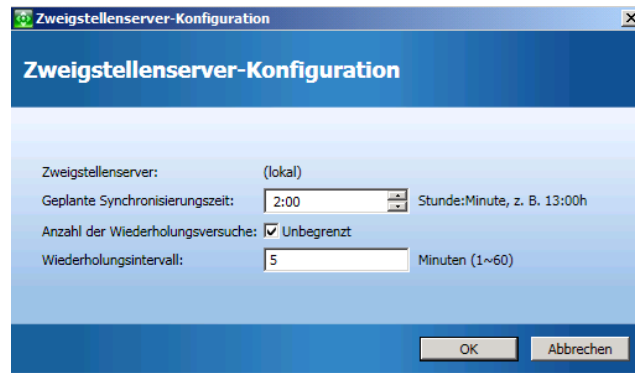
Zweigstellenserver-Konfiguration

Zweigstellenserver-Konfiguration

Zweigstellenserver: (lokal)

Geplante Synchronisierungszeit: 2:00 Stunde:Minute, z. B. 13:00h

Anzahl der Wiederholungsversuche: ☑ Unbegrenzt

Wiederholungsintervall: 5 Minuten (1~60)

OK Abbrechen